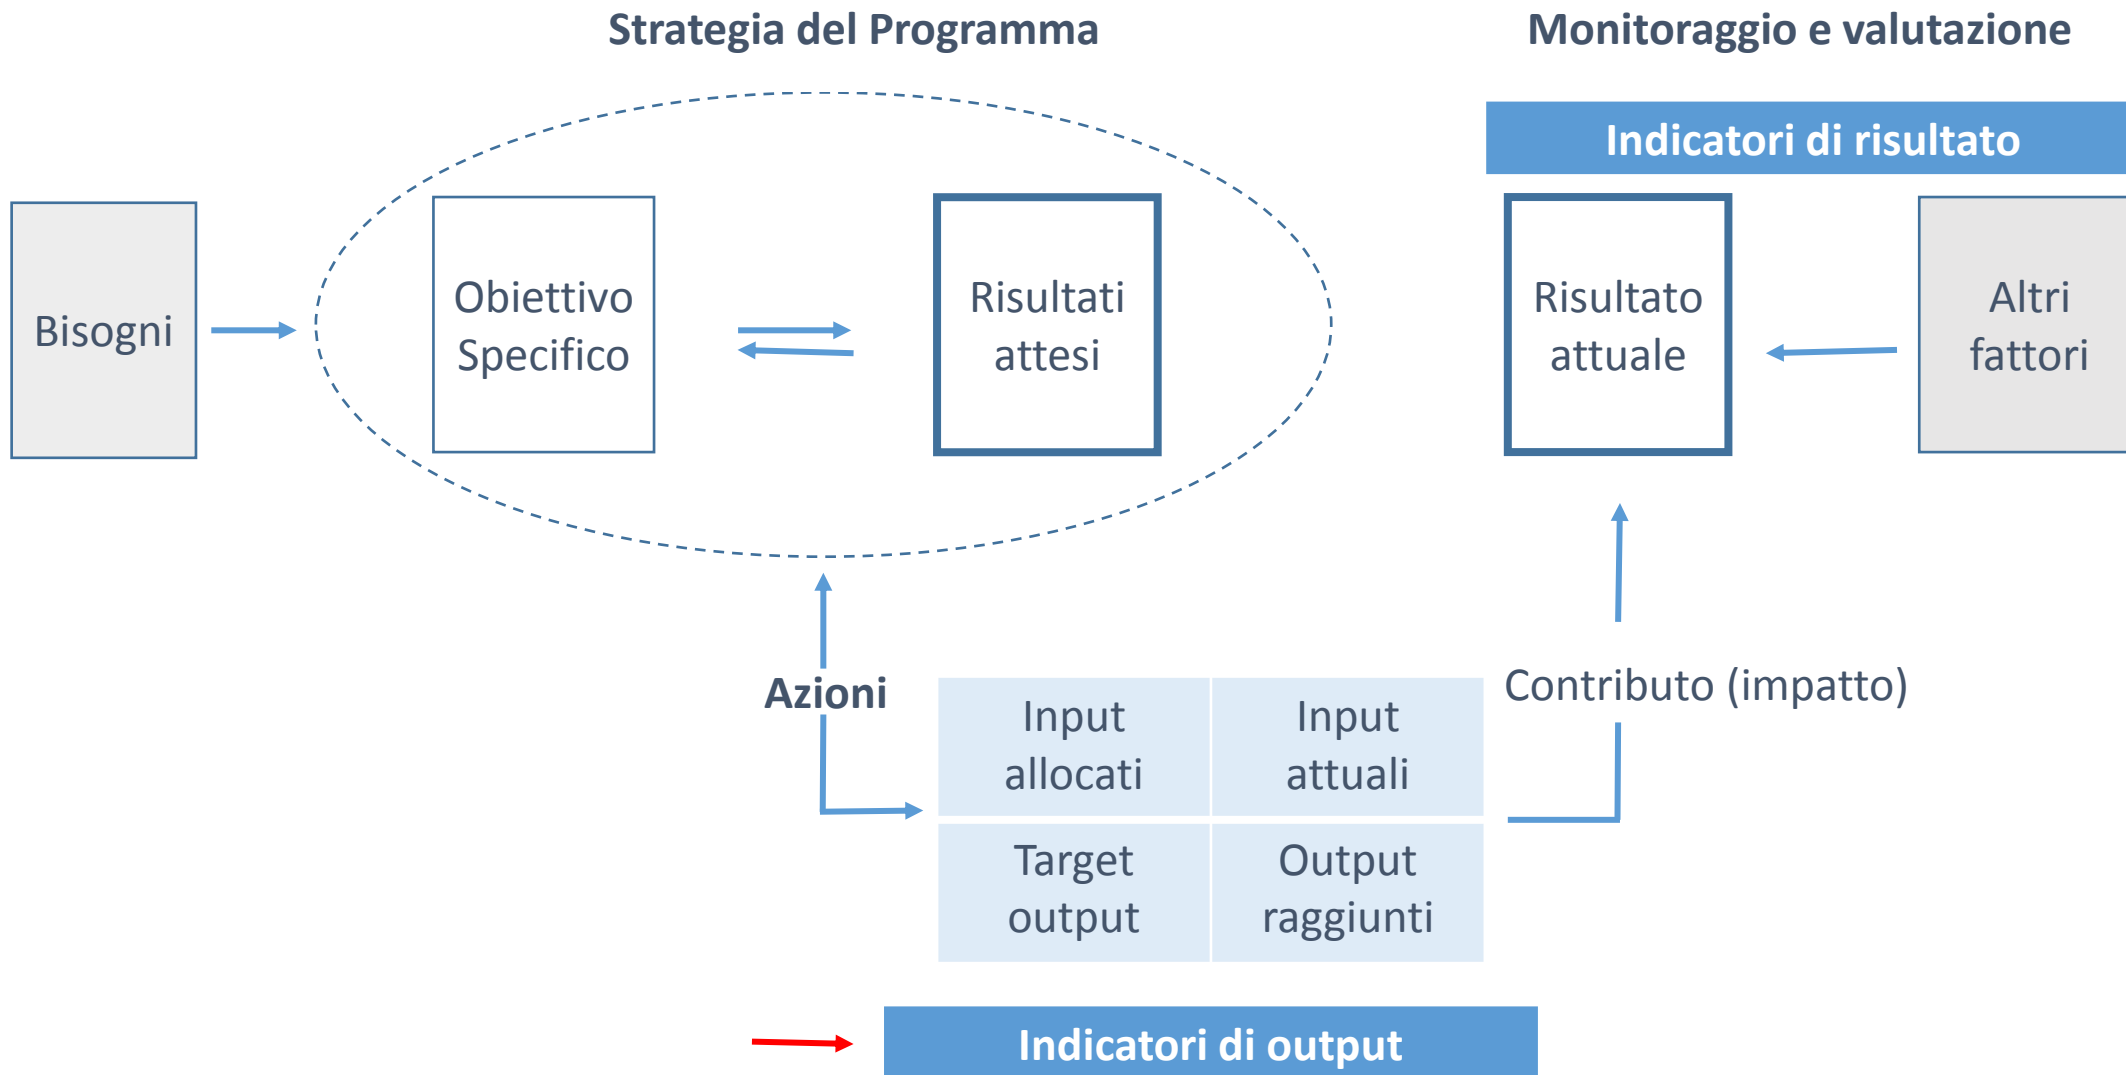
Strategia del Programma

Monitoraggio e valutazione

Indicatori di risultato

Bisogni

Obiettivo Specifico

Risultati attesi

Risultato attuale

Altri fattori

Azioni

| Input allocati | Input attuali |
|---|---|
| Target output | Output raggiunti |

Contributo (impatto)

Indicatori di output